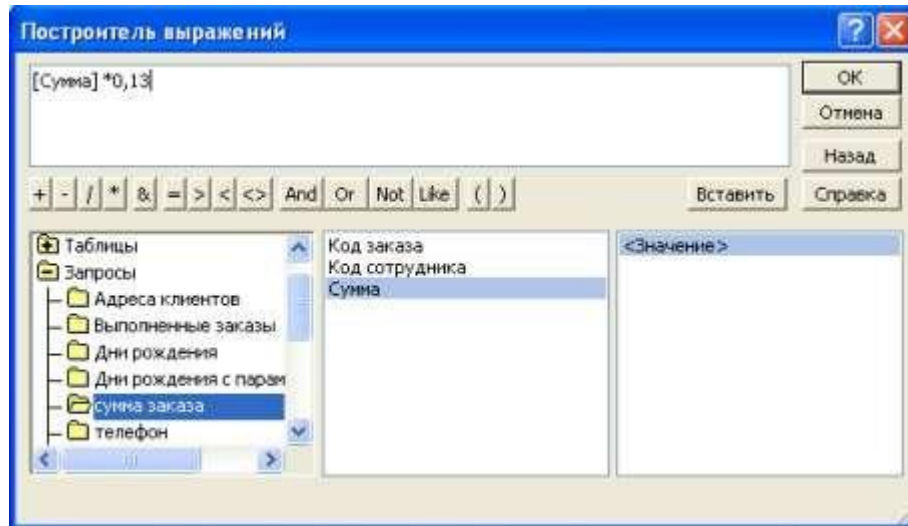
Построитель выражений

[Сумма] *0,13

OK
Отмена
Назад
Справка

+ - / * & = > < <> And Or Not Like ( )

Вставить

Таблицы
Запросы
Адреса клиентов
Выполненные заказы
Дни рождения
Дни рождения с парам
сумма заказа
телефон

Код заказа
Код сотрудника
Сумма

<Значение>